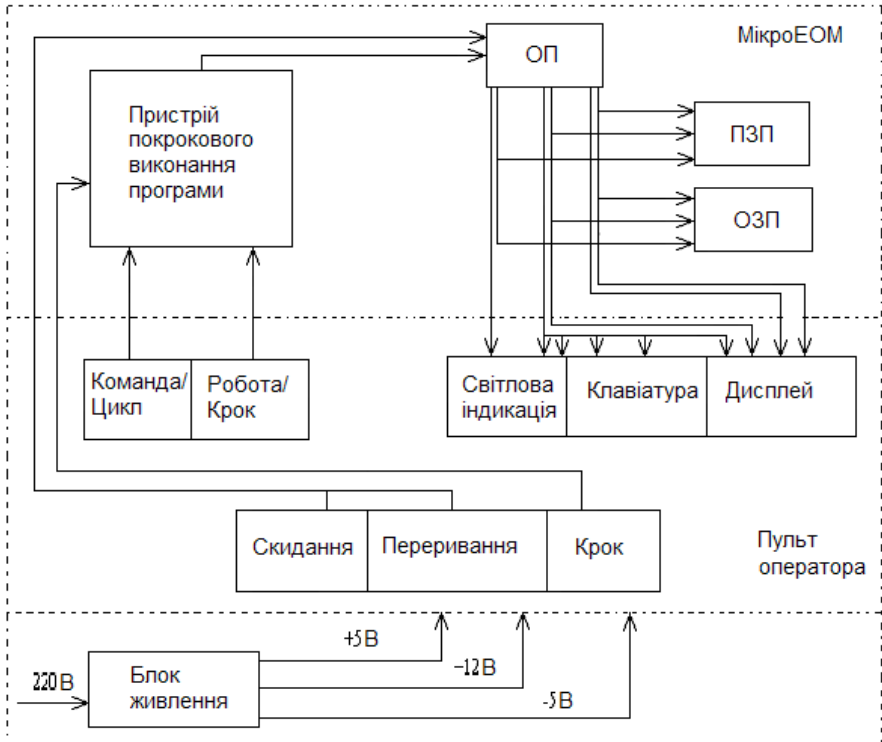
МікроЕОМ

ОП

Пристрій покрокового виконання програми

ПЗП

ОЗП

Команда/ Цикл

Робота/ Крок

Світлова індикація

Клавіатура

Дисплей

Скидання

Переривання

Крок

Пульт оператора

+5В

-12В

-5В

220В

Блок живлення